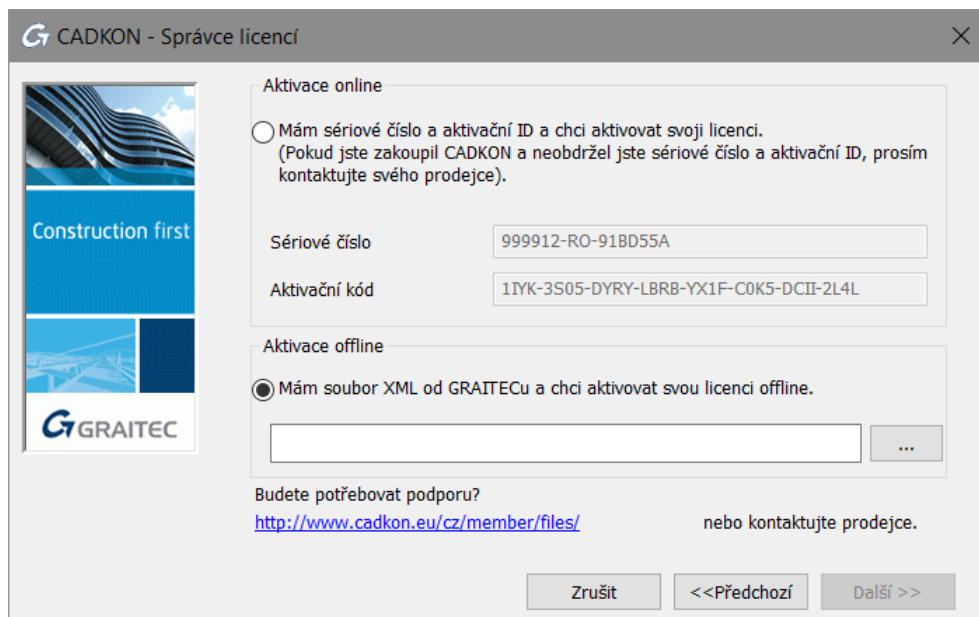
CADKON - Správce licencí

Construction first

GRAITEC

Aktivace online

Mám sériové číslo a aktivační ID a chci aktivovat svoji licenci. (Pokud jste zakoupil CADKON a neobdržel jste sériové číslo a aktivační ID, prosím kontaktujte svého prodejce).

Sériové číslo 999912-RO-91BD55A

Aktivační kód 1IYK-3S05-DYRY-LBRB-YX1F-C0K5-DCII-2L4L

Aktivace offline

Mám soubor XML od GRAITECu a chci aktivovat svou licenci offline.

...

Budete potřebovat podporu?

http://www.cadkon.eu/cz/member/files/ nebo kontaktujte prodejce.

Zrušit <<Předchozí Další >>